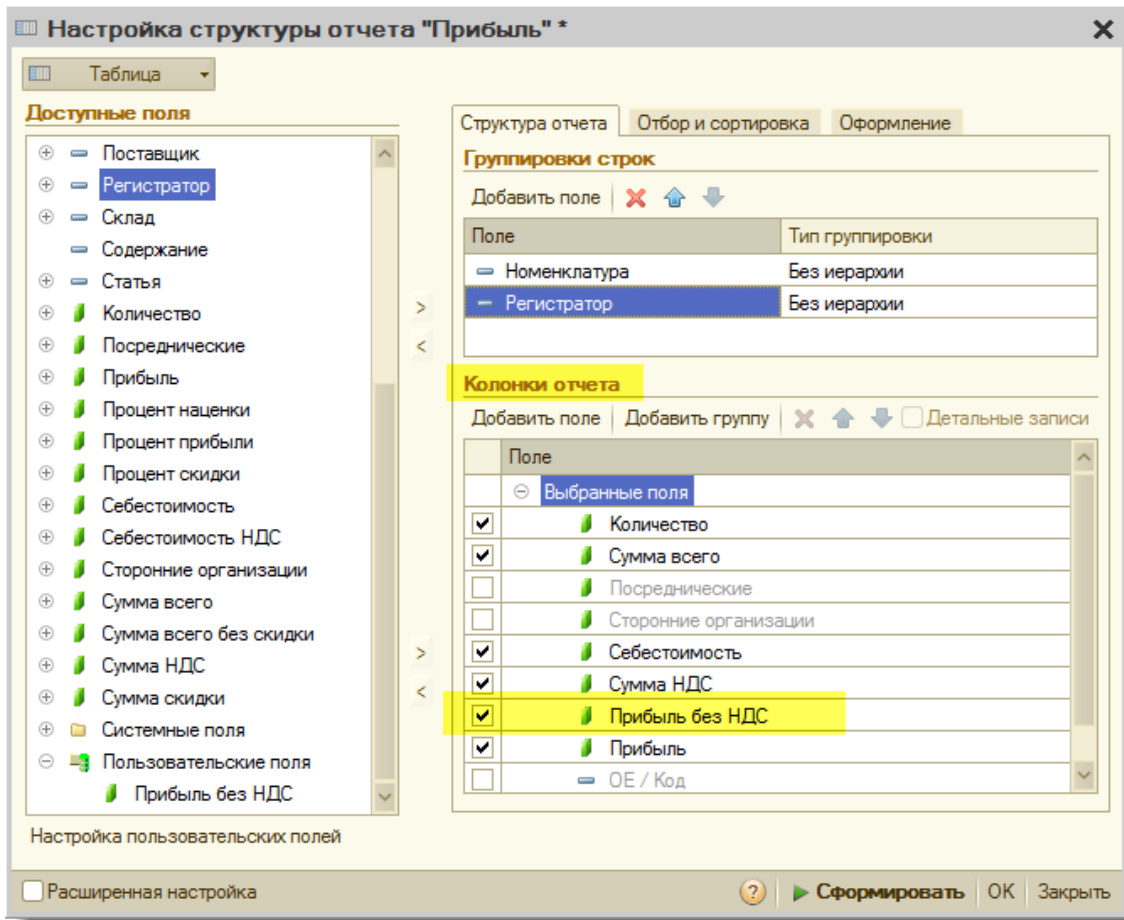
Настройка структуры отчета "Прибыль" *

Таблица

Доступные поля

Поставщик
Регистратор
Склад
Содержание
Статья
Количество
Посреднические
Прибыль
Процент наценки
Процент прибыли
Процент скидки
Себестоимость
Себестоимость НДС
Сторонние организации
Сумма всего
Сумма всего без скидки
Сумма НДС
Сумма скидки
Системные поля
Пользовательские поля
Прибыль без НДС

Настройка пользовательских полей

Структура отчета | Отбор и сортировка | Оформление

Группировки строк

Добавить поле

| Поле | Тип группировки |
|---|---|
| Номенклатура | Без иерархии |
| Регистратор | Без иерархии |

Колонки отчета

Добавить поле | Добавить группу | Детальные записи

Поле
Выбранные поля
Количество
Сумма всего
Посреднические
Сторонние организации
Себестоимость
Сумма НДС
Прибыль без НДС
Прибыль
ОЕ / Код

Расширенная настройка

Сформировать | OK | Закрыть